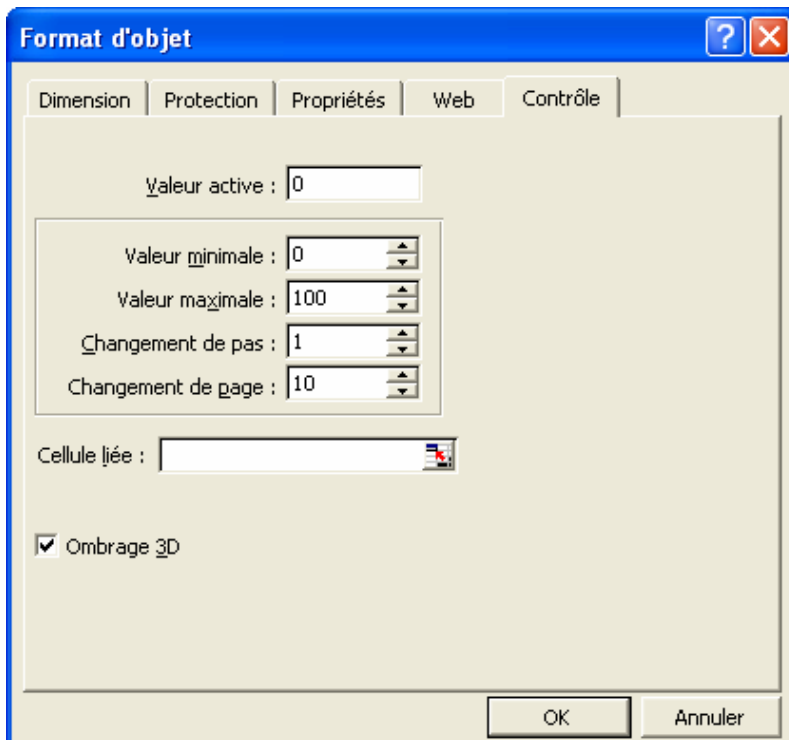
Format d'objet

Dimension | Protection | Propriétés | Web | Contrôle

Valeur active : 0

Valeur minimale : 0
Valeur maximale : 100
Changement de pas : 1
Changement de page : 10

Cellule liée :

Ombrage 3D

OK
Annuler